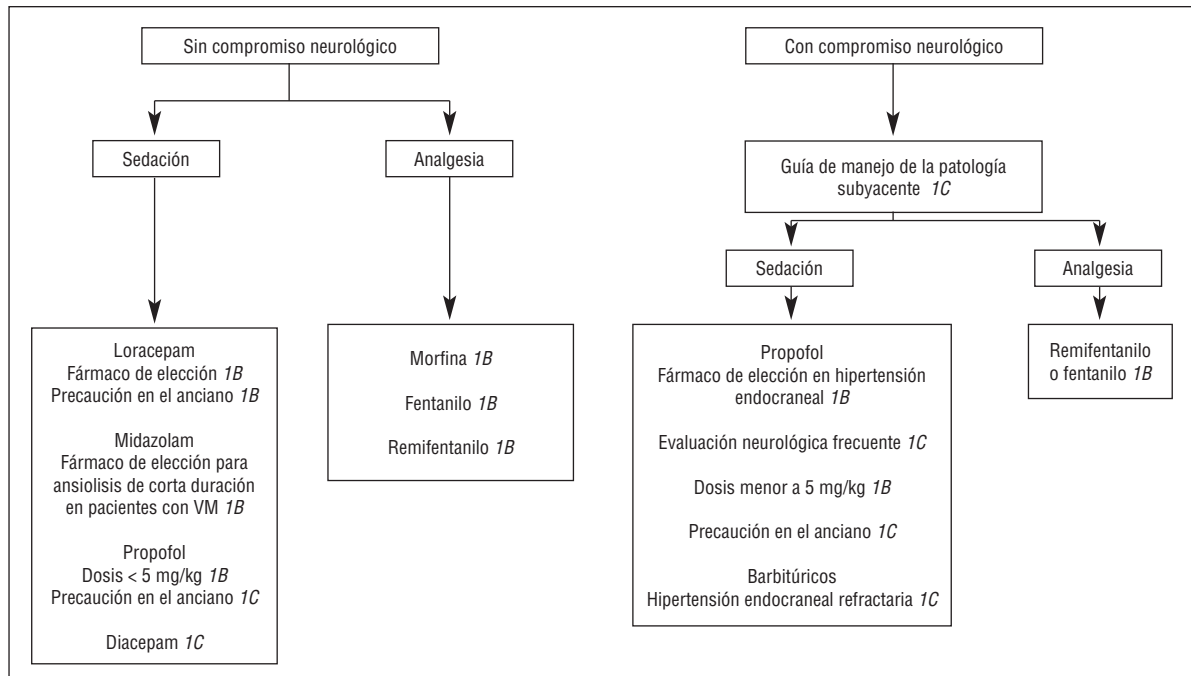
Sin compromiso neurológico

Sedación

Analgesia

Loracepam
Fármaco de elección *1B*
Precaución en el anciano *1B*

Midazolam
Fármaco de elección para ansiolisis de corta duración en pacientes con VM *1B*

Propofol
Dosis < 5 mg/kg *1B*
Precaución en el anciano *1C*

Diacepam *1C*

Morfina *1B*

Fentanilo *1B*

Remifentanilo *1B*

Con compromiso neurológico

Guía de manejo de la patología subyacente *1C*

Sedación

Analgesia

Propofol
Fármaco de elección en hipertensión endocraneal *1B*

Evaluación neurológica frecuente *1C*

Dosis menor a 5 mg/kg *1B*

Precaución en el anciano *1C*

Barbitúricos
Hipertensión endocraneal refractaria *1C*

Remifentanilo o fentanilo *1B*